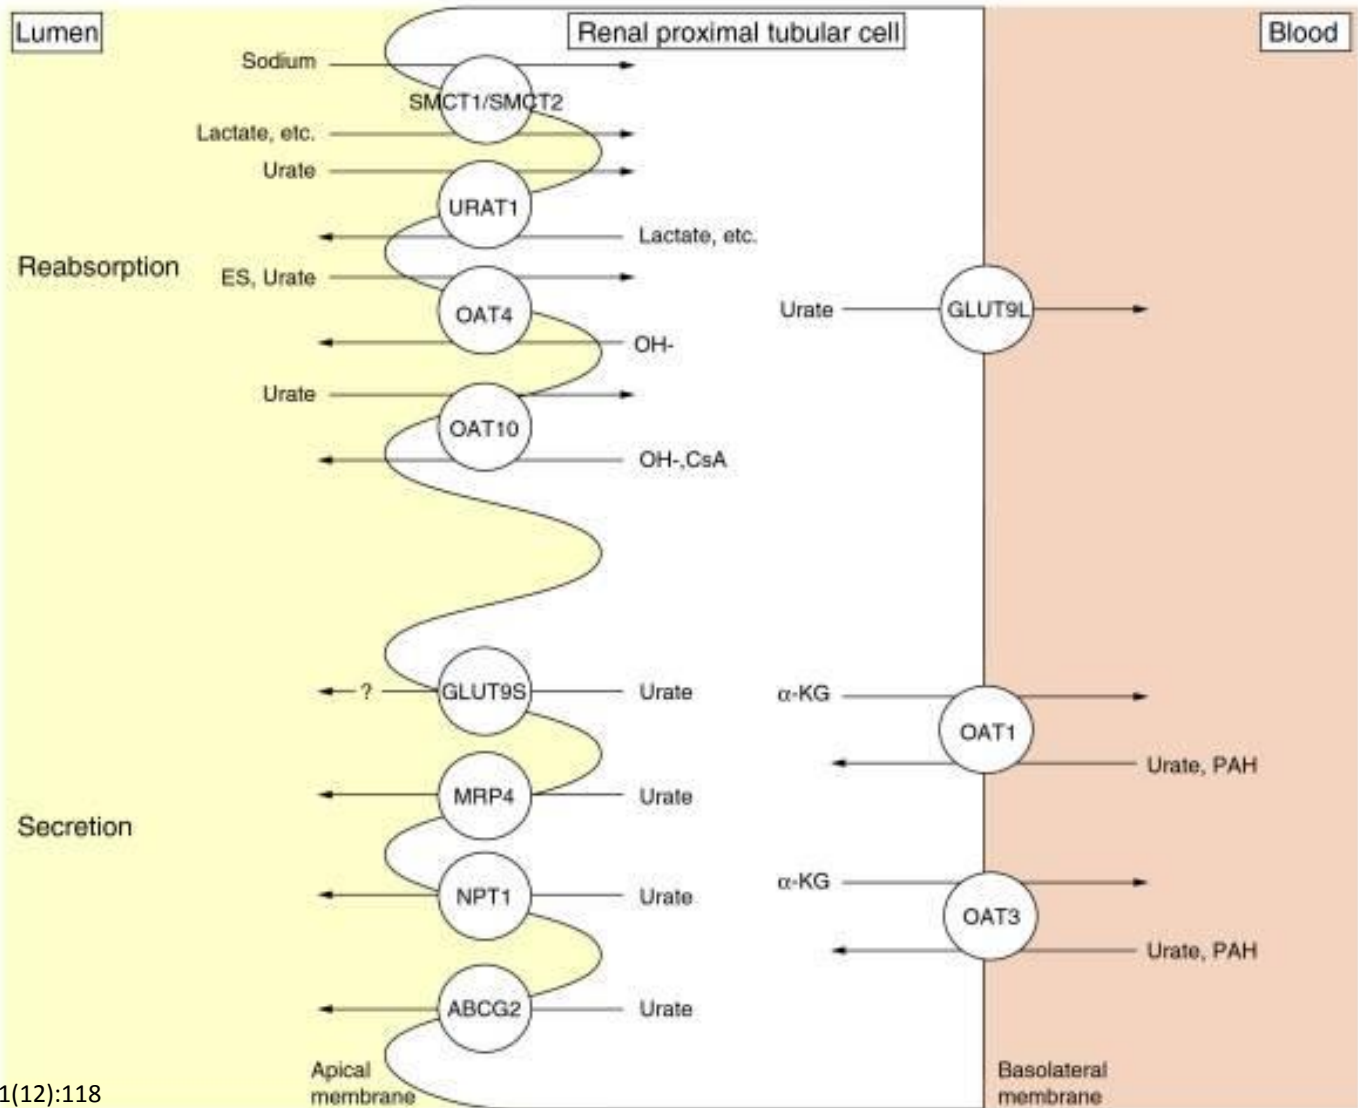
Lumen

Renal proximal tubular cell

Blood

Sodium

SMCT1/SMCT2

Lactate, etc.

Urate

URAT1

Lactate, etc.

Reabsorption

ES, Urate

OAT4

Urate

GLUT9L

OH-

Urate

OAT10

OH-,CsA

? GLUT9S

Urate

α-KG

OAT1

Urate, PAH

MRP4

Urate

Secretion

NPT1

Urate

α-KG

OAT3

Urate, PAH

ABCG2

Urate

Apical membrane

Basolateral membrane

1(12):118